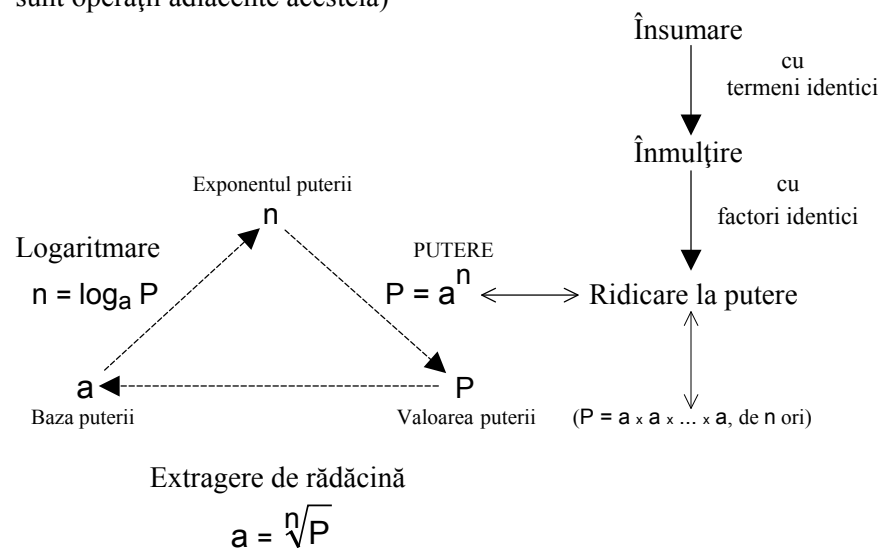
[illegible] operații adiacente acesteia)

Însumare

cu termeni identici

Înmulţire

cu factori identici

Exponentul puterii

n

Logaritmare

$n = \log_a P$

PUTERE

$P = a^n$

Ridicare la putere

a

P

Baza puterii

Valoarea puterii

($P = a \times a \times \ldots \times a$, de n ori)

Extragere de rădăcină

$a = \sqrt[n]{P}$